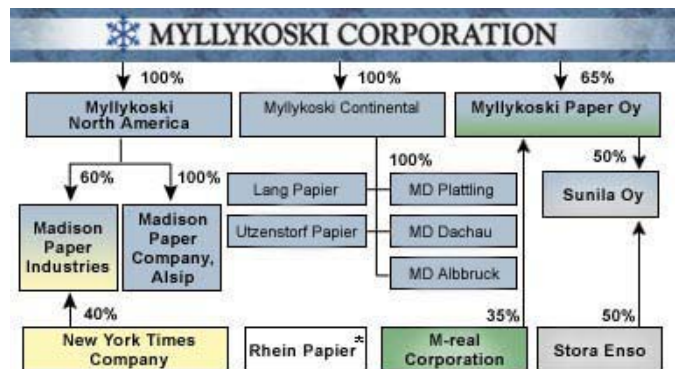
MYLLYKOSKI CORPORATION

100%

Myllykoski North America

100%

Myllykoski Continental

65%

Myllykoski Paper Oy

60%

100%

Madison Paper Industries

Madison Paper Company, Alsip

100%

Lang Papier

MD Plattling

Utzenstorf Papier

MD Dachau

MD Albbruck

50%

Sunila Oy

40%

New York Times Company

Rhein Papier*

35%

M-real Corporation

50%

Stora Enso